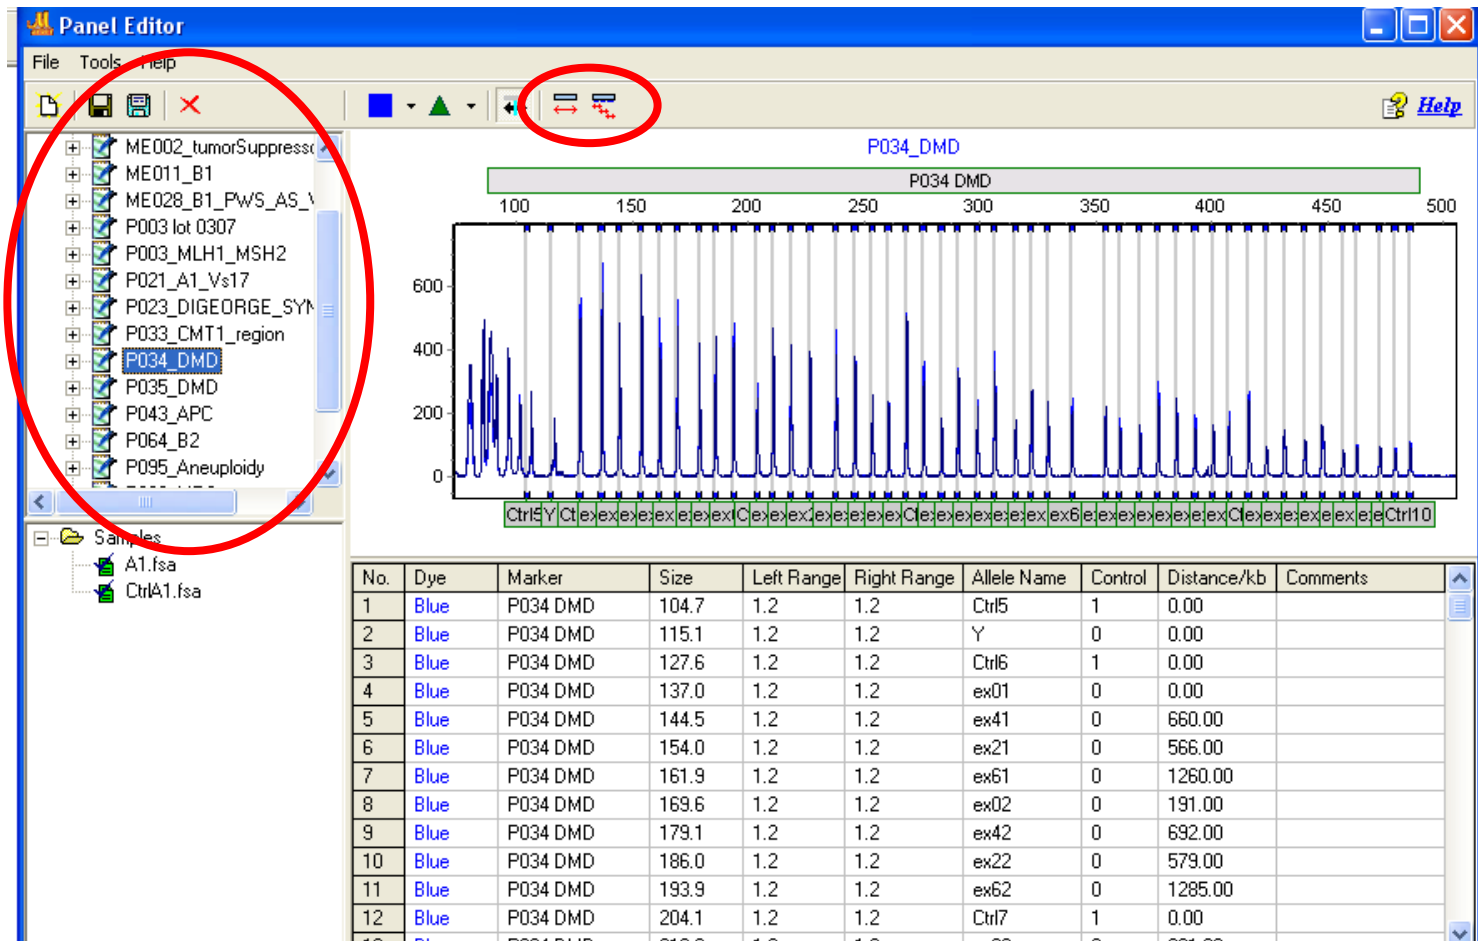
Panel Editor

File Tools Help

Help

ME002_tumorSuppress
ME011_B1
ME028_B1_PWS_AS_\
P003 lot 0307
P003_MLH1_MSH2
P021_A1_Vs17
P023_DIGEORGE_SYN
P033_CMT1_region
P034_DMD
P035_DMD
P043_APC
P064_B2
P095_Aneuploidy

Samples
A1.fsa
CtrlA1.fsa

P034_DMD

P034 DMD

100 150 200 250 300 350 400 450 500

600
400
200
0

Ctrl5 Y Ct ex ex ex ex ex ex C ex ex ex ex ex ex ex C ex ex ex ex ex ex ex6 ex ex ex ex ex ex ex C ex ex ex ex ex ex ex Ctrl10

| No. | Dye | Marker | Size | Left Range | Right Range | Allele Name | Control | Distance/kb | Comments |
|---|---|---|---|---|---|---|---|---|---|
| 1 | Blue | P034 DMD | 104.7 | 1.2 | 1.2 | Ctrl5 | 1 | 0.00 | |
| 2 | Blue | P034 DMD | 115.1 | 1.2 | 1.2 | Y | 0 | 0.00 | |
| 3 | Blue | P034 DMD | 127.6 | 1.2 | 1.2 | Ctrl6 | 1 | 0.00 | |
| 4 | Blue | P034 DMD | 137.0 | 1.2 | 1.2 | ex01 | 0 | 0.00 | |
| 5 | Blue | P034 DMD | 144.5 | 1.2 | 1.2 | ex41 | 0 | 660.00 | |
| 6 | Blue | P034 DMD | 154.0 | 1.2 | 1.2 | ex21 | 0 | 566.00 | |
| 7 | Blue | P034 DMD | 161.9 | 1.2 | 1.2 | ex61 | 0 | 1260.00 | |
| 8 | Blue | P034 DMD | 169.6 | 1.2 | 1.2 | ex02 | 0 | 191.00 | |
| 9 | Blue | P034 DMD | 179.1 | 1.2 | 1.2 | ex42 | 0 | 692.00 | |
| 10 | Blue | P034 DMD | 186.0 | 1.2 | 1.2 | ex22 | 0 | 579.00 | |
| 11 | Blue | P034 DMD | 193.9 | 1.2 | 1.2 | ex62 | 0 | 1285.00 | |
| 12 | Blue | P034 DMD | 204.1 | 1.2 | 1.2 | Ctrl7 | 1 | 0.00 | |